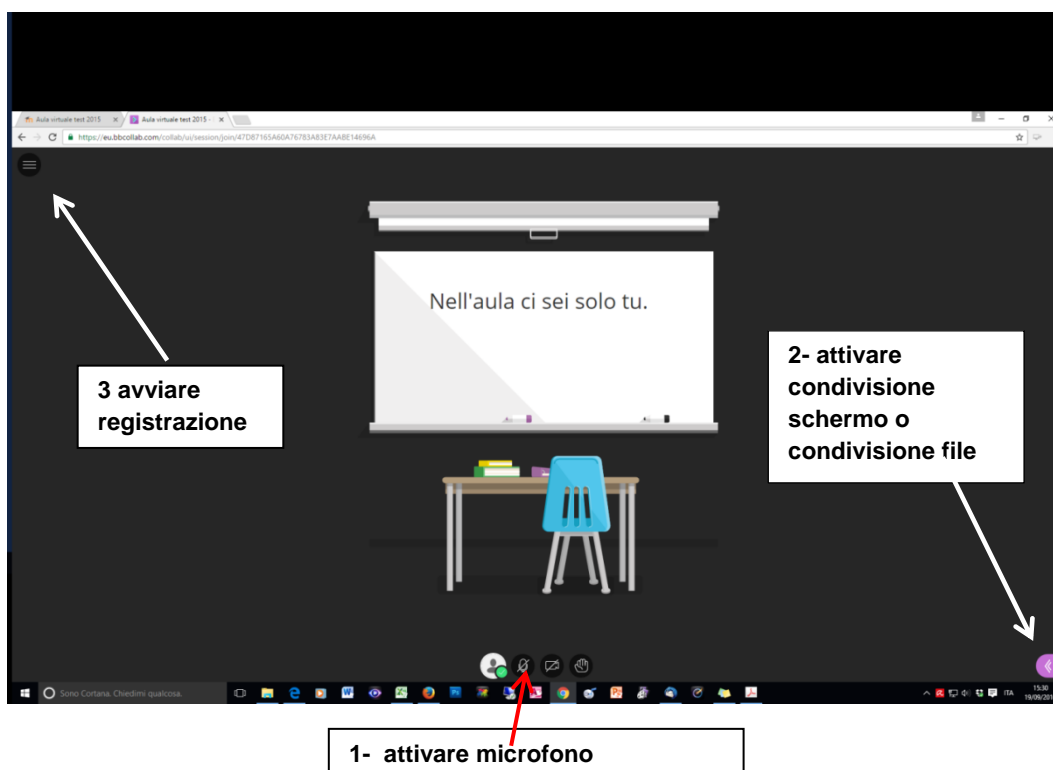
Aula virtuale test 2015 × Aula virtuale test 2015 ×

https://eu.bbcollab.com/collab/ui/session/join/47DB7165A60A76783AB3E7AABE14696A

Nell'aula ci sei solo tu.

3 avviare registrazione

2- attivare condivisione schermo o condivisione file

Sono Cortana. Chiedimi qualcosa.

ITA 15:30 19/09/201

1- attivare microfono